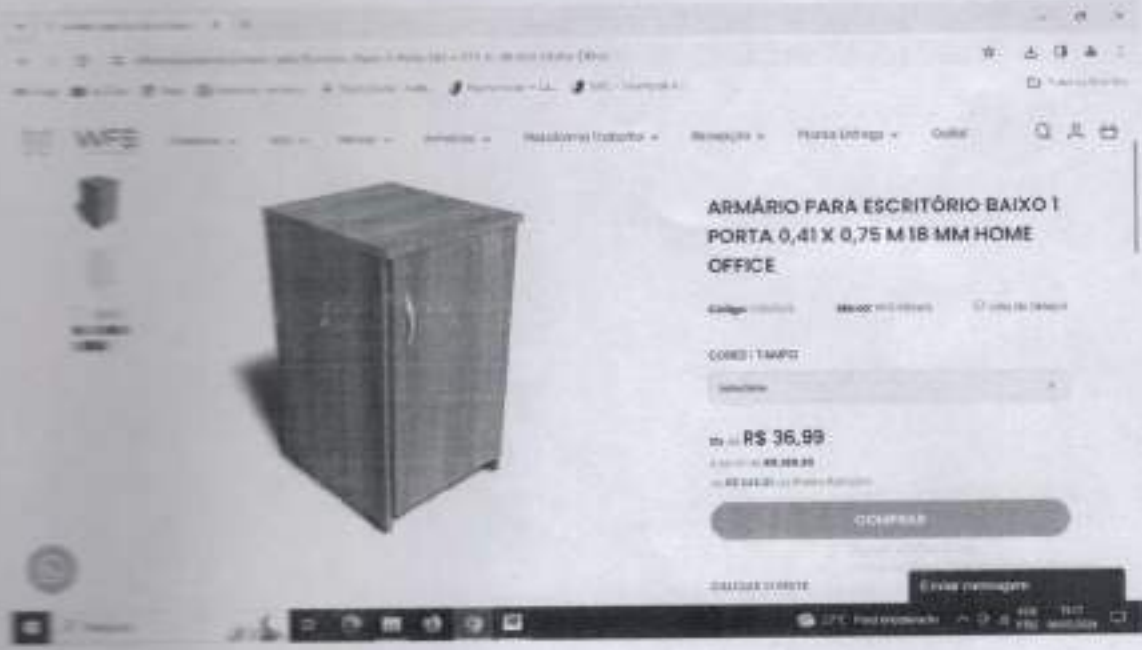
WFS

Estações de Trabalho ▾ Recepção ▾ Pronta Entrega ▾

ARMÁRIO PARA ESCRITÓRIO BAIXO 1 PORTA 0,41 X 0,75 M 18 MM HOME OFFICE

Código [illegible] Marca: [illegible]

CORES | TAMPO

Selecione

R$ 36,99

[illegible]

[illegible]

COMPRAR

CALCULE O FRETE

Enviar mensagem

22°C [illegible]